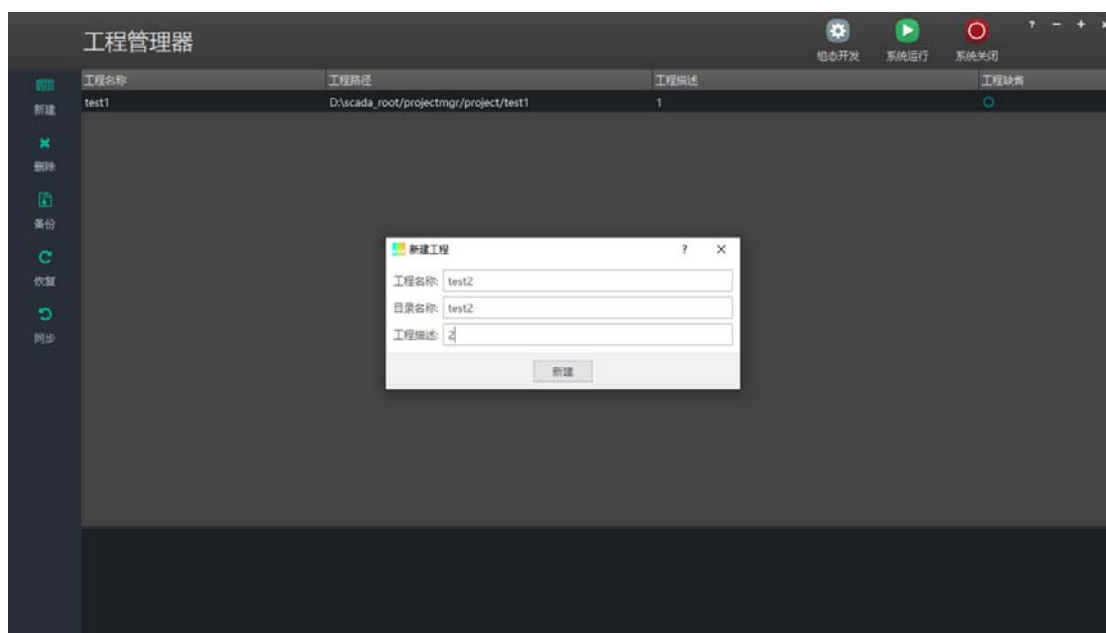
工程管理器

组态开发 系统运行 系统关闭

? − + ×

新建
删除
备份
恢复
同步

| 工程名称 | 工程路径 | 工程描述 | 工程缺省 |
|---|---|---|---|
| test1 | D:\scada_root/projectmgr/project/test1 | 1 | ○ |

新建工程 ? ×

工程名称: test2
目录名称: test2
工程描述: 2

新建